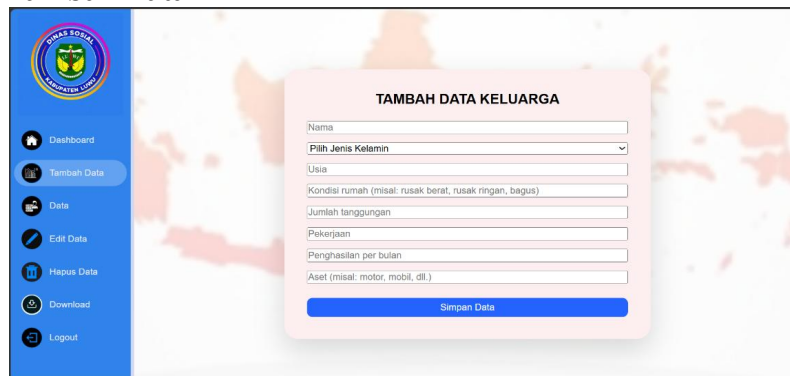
DINAS SOSIAL
KABUPATEN LUWU

Dashboard
Tambah Data
Data
Edit Data
Hapus Data
Download
Logout

TAMBAH DATA KELUARGA

Nama
Pilih Jenis Kelamin
Usia
Kondisi rumah (misal: rusak berat, rusak ringan, bagus)
Jumlah tanggungan
Pekerjaan
Penghasilan per bulan
Aset (misal: motor, mobil, dll.)

Simpan Data